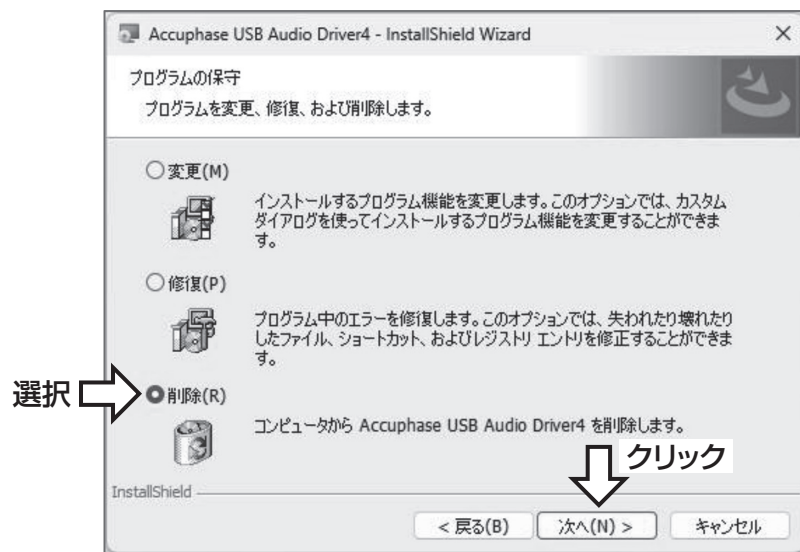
Accuphase USB Audio Driver4 - InstallShield Wizard ×

プログラムの保守

プログラムを変更、修復、および削除します。

○変更(M)

インストールするプログラム機能を変更します。このオプションでは、カスタムダイアログを使ってインストールするプログラム機能を変更することができます。

○修復(P)

プログラム中のエラーを修復します。このオプションでは、失われたり壊れたりしたファイル、ショートカット、およびレジストリ エントリを修正することができます。

選択

削除(R)

コンピュータから Accuphase USB Audio Driver4 を削除します。

クリック

InstallShield

< 戻る(B) 次へ(N) > キャンセル